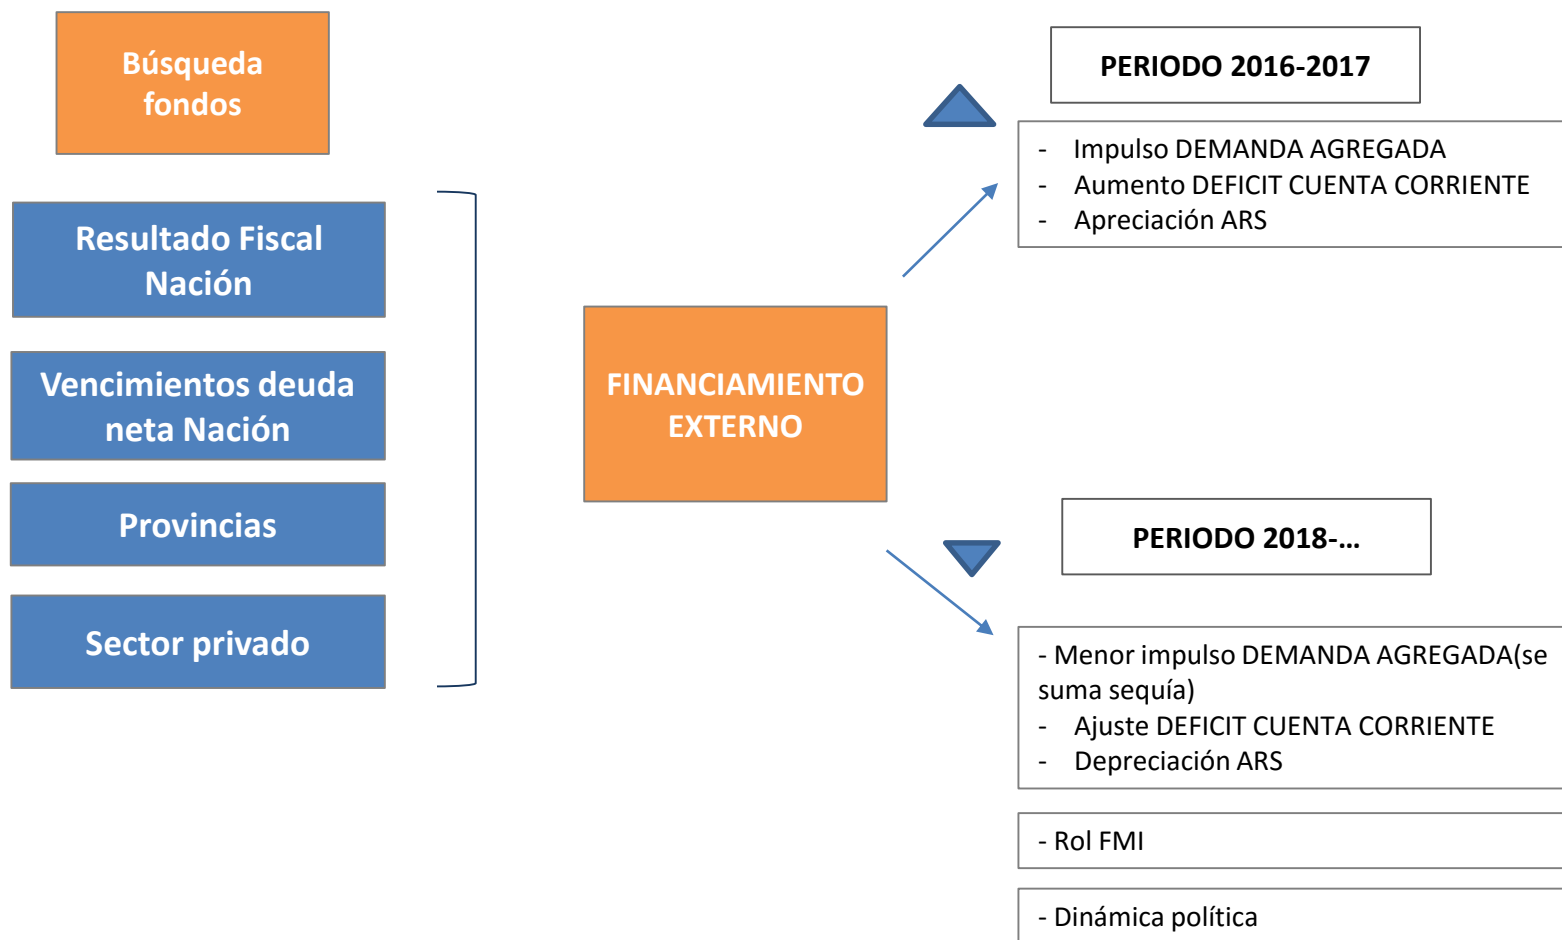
Búsqueda fondos

Resultado Fiscal Nación

Vencimientos deuda neta Nación

Provincias

Sector privado

FINANCIAMIENTO EXTERNO

PERIODO 2016-2017

- Impulso DEMANDA AGREGADA
- Aumento DEFICIT CUENTA CORRIENTE
- Apreciación ARS

PERIODO 2018-...

- Menor impulso DEMANDA AGREGADA(se suma sequía)
- Ajuste DEFICIT CUENTA CORRIENTE
- Depreciación ARS

- Rol FMI

- Dinámica política